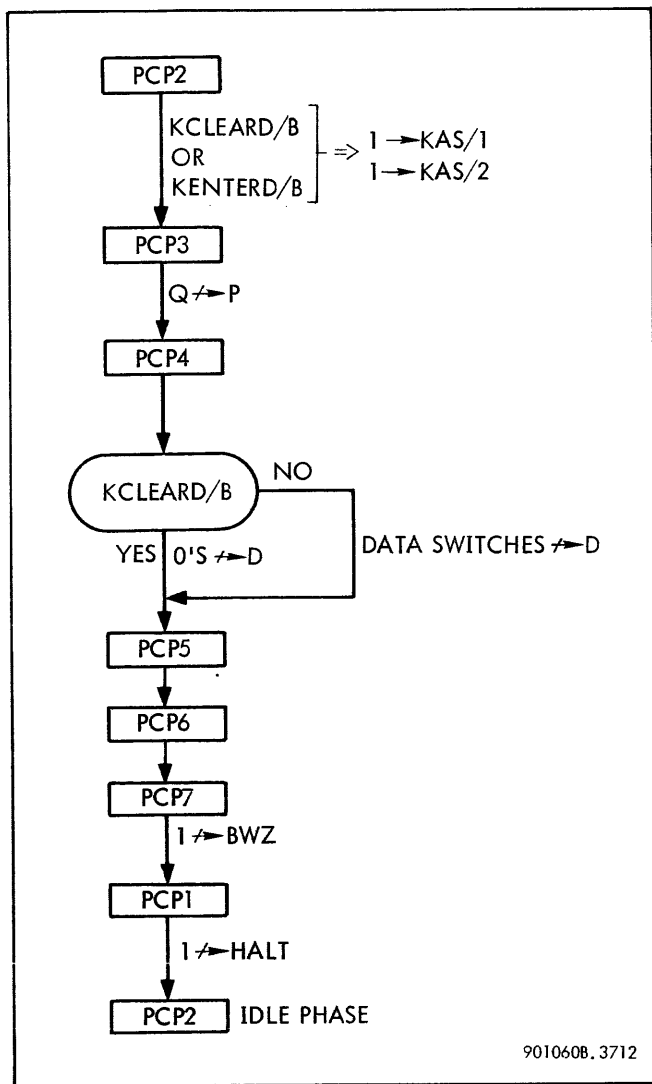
PCP2

KCLEARD/B
OR
KENTERD/B

$\Rightarrow$ 1 $\rightarrow$ KAS/1
1 $\rightarrow$ KAS/2

PCP3

Q $\not\rightarrow$ P

PCP4

KCLEARD/B

NO

YES 0'S $\not\rightarrow$ D

DATA SWITCHES $\not\rightarrow$ D

PCP5

PCP6

PCP7

1 $\not\rightarrow$ BWZ

PCP1

1 $\not\rightarrow$ HALT

PCP2 IDLE PHASE

901060B. 3712